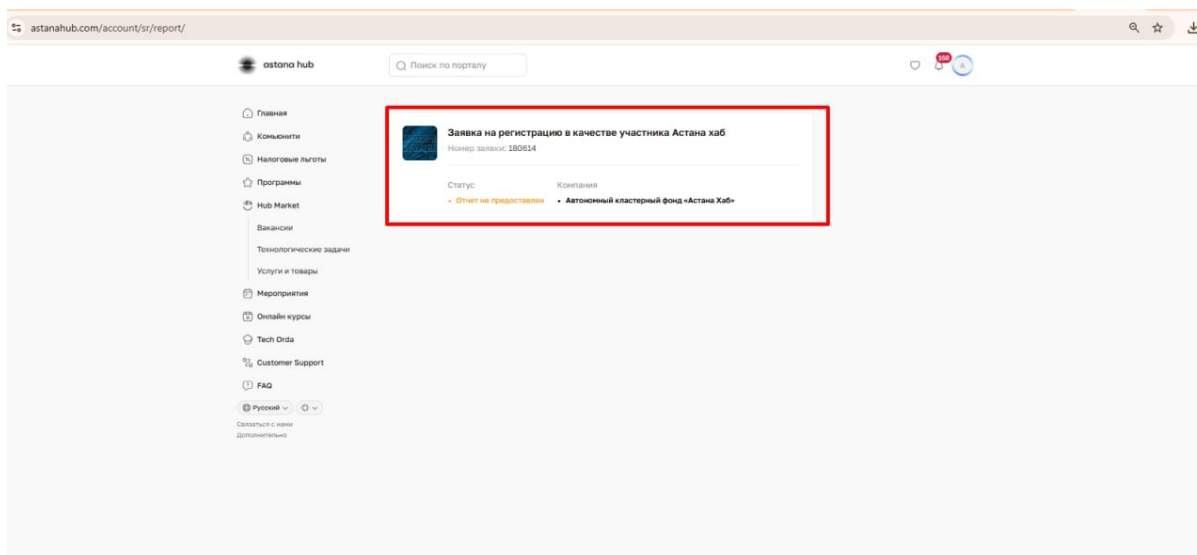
astanahub.com/account/sr/report/

astana hub

Поиск по порталу

168

A

Главная
Комьюнити
Налоговые льготы
Программы
Hub Market
Вакансии
Технологические задачи
Услуги и товары
Мероприятия
Онлайн курсы
Tech Orda
Customer Support
FAQ

Русский

Связаться с нами
Дополнительно

Заявка на регистрацию в качестве участника Астана хаб
Номер заявки: 180614

| Статус | Компания |
|---|---|
| Отчет не предоставлен | Автономный кластерный фонд «Астана Хаб» |